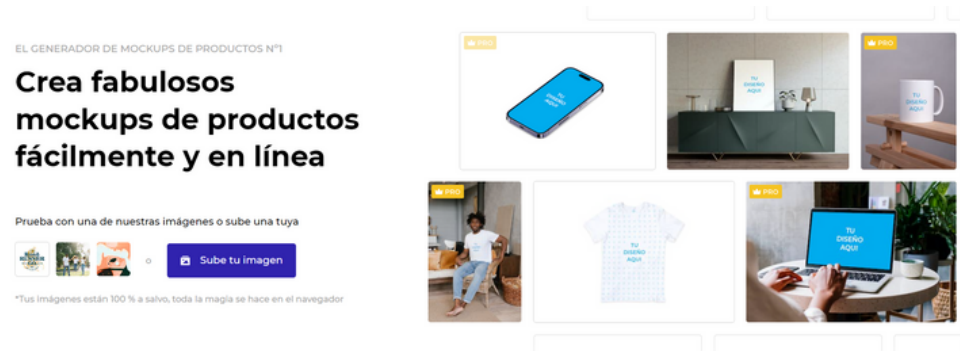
EL GENERADOR DE MOCKUPS DE PRODUCTOS N°1

Crea fabulosos mockups de productos fácilmente y en línea

Prueba con una de nuestras imágenes o sube una tuya

o

Sube tu imagen

*Tus imágenes están 100 % a salvo, toda la magia se hace en el navegador

PRO

TU DISEÑO AQUÍ

TU DISEÑO AQUÍ

PRO

TU DISEÑO AQUÍ

PRO

TU DISEÑO AQUÍ

PRO

TU DISEÑO AQUÍ